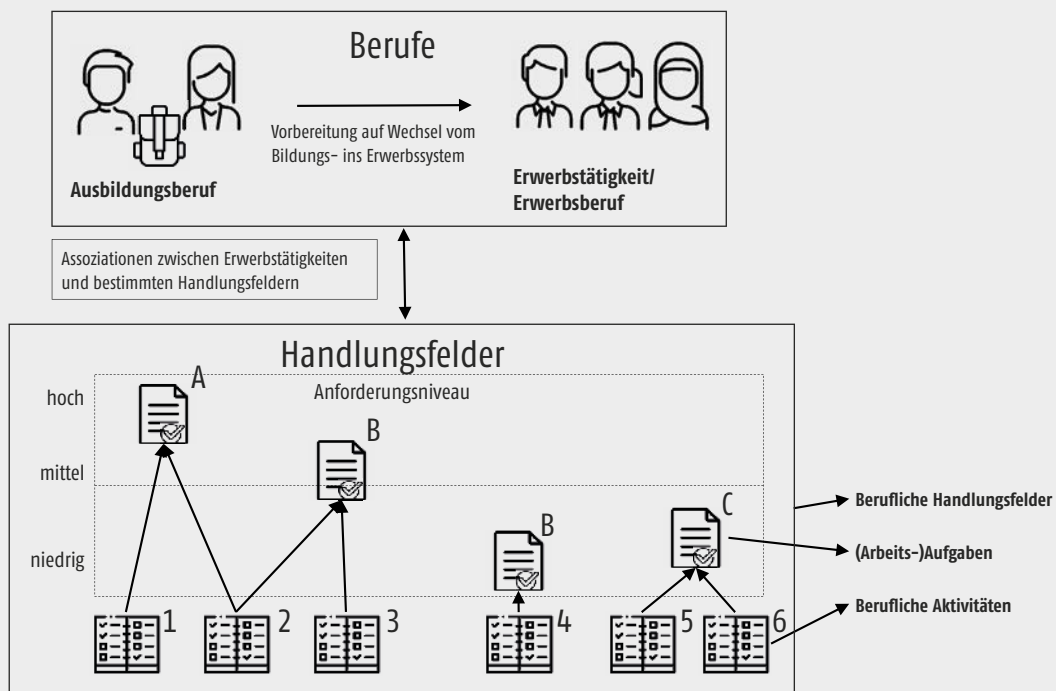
Berufe

Vorbereitung auf Wechsel vom Bildungs- ins Erwerbssystem

**Ausbildungsberuf**

**Erwerbstätigkeit/ Erwerbsberuf**

Assoziationen zwischen Erwerbstätigkeiten und bestimmten Handlungsfeldern

Handlungsfelder

Anforderungsniveau

hoch

mittel

niedrig

A

B

B

C

1

2

3

4

5

6

**Berufliche Handlungsfelder**

**(Arbeits-)Aufgaben**

**Berufliche Aktivitäten**